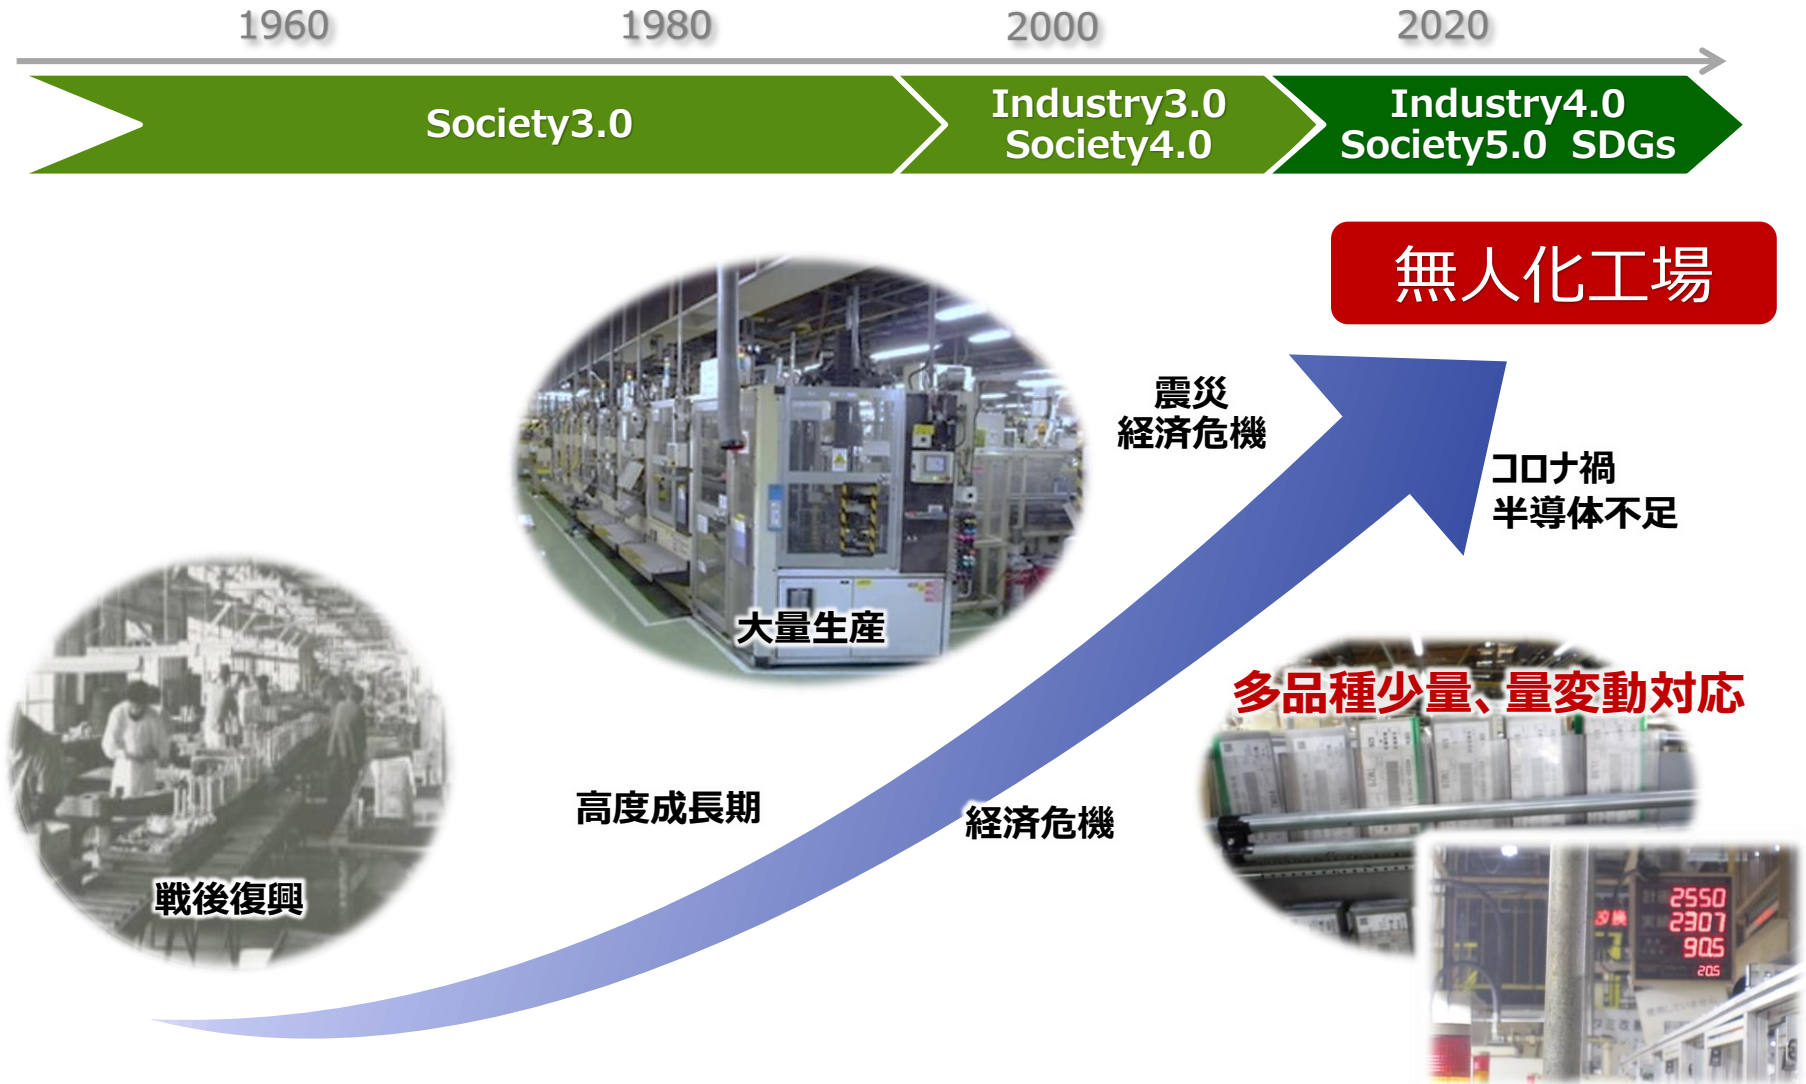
1960 1980 2000 2020

Society3.0

Industry3.0
Society4.0

Industry4.0
Society5.0 SDGs

無人化工場

震災
経済危機

コロナ禍
半導体不足

大量生産

多品種少量、量変動対応

高度成長期

経済危機

戦後復興

2550
2307
905
205